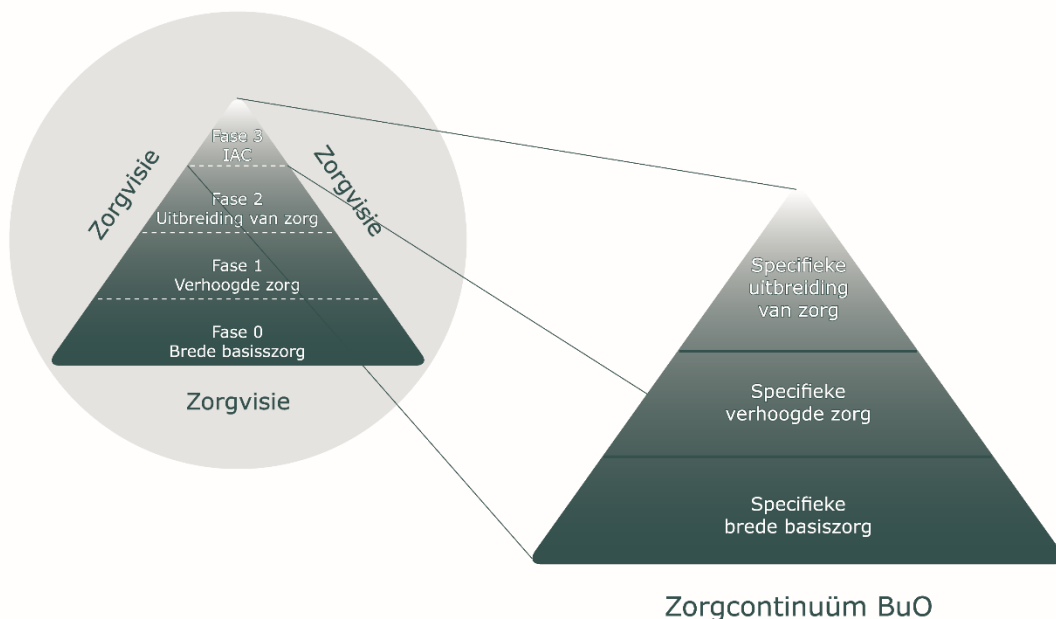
Zorgvisie

Zorgvisie

Fase 3
IAC

Fase 2
Uitbreiding van zorg

Fase 1
Verhoogde zorg

Fase 0
Brede basiszorg

Zorgvisie

Specifieke uitbreiding van zorg

Specifieke verhoogde zorg

Specifieke brede basiszorg

Zorgcontinuüm BuO